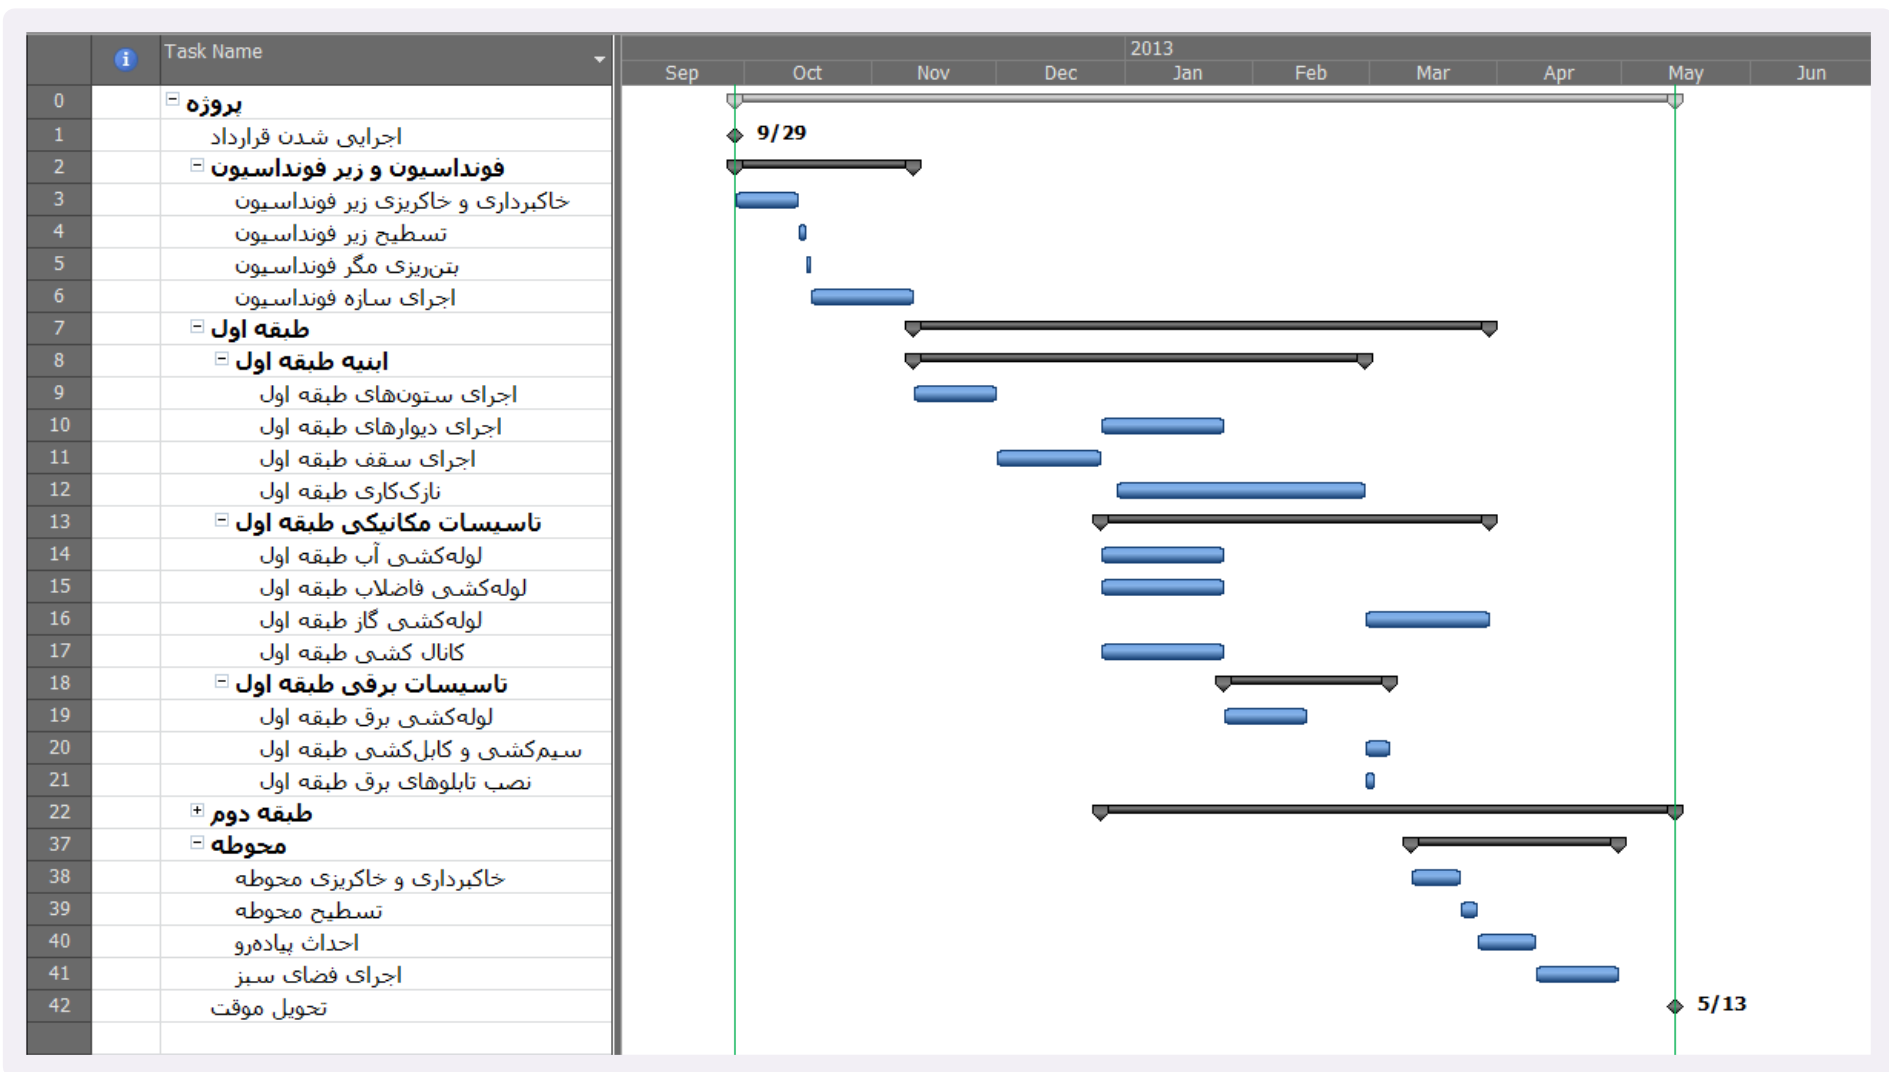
| | | Task Name |
|---|---|---|
| 0 | | پروژه |
| 1 | | اجرایی شدن قرارداد |
| 2 | | فونداسیون و زیر فونداسیون |
| 3 | | خاکبرداری و خاکریزی زیر فونداسیون |
| 4 | | تسطیح زیر فونداسیون |
| 5 | | بتن‌ریزی مگر فونداسیون |
| 6 | | اجرای سازه فونداسیون |
| 7 | | طبقه اول |
| 8 | | ابنیه طبقه اول |
| 9 | | اجرای ستون‌های طبقه اول |
| 10 | | اجرای دیوارهای طبقه اول |
| 11 | | اجرای سقف طبقه اول |
| 12 | | نازک‌کاری طبقه اول |
| 13 | | تاسیسات مکانیکی طبقه اول |
| 14 | | لوله‌کشی آب طبقه اول |
| 15 | | لوله‌کشی فاضلاب طبقه اول |
| 16 | | لوله‌کشی گاز طبقه اول |
| 17 | | کانال کشی طبقه اول |
| 18 | | تاسیسات برقی طبقه اول |
| 19 | | لوله‌کشی برق طبقه اول |
| 20 | | سیم‌کشی و کابل‌کشی طبقه اول |
| 21 | | نصب تابلوهای برق طبقه اول |
| 22 | | طبقه دوم |
| 37 | | محوطه |
| 38 | | خاکبرداری و خاکریزی محوطه |
| 39 | | تسطیح محوطه |
| 40 | | احداث پیاده‌رو |
| 41 | | اجرای فضای سبز |
| 42 | | تحویل موقت |

2013
Sep Oct Nov Dec Jan Feb Mar Apr May Jun

9/29

5/13